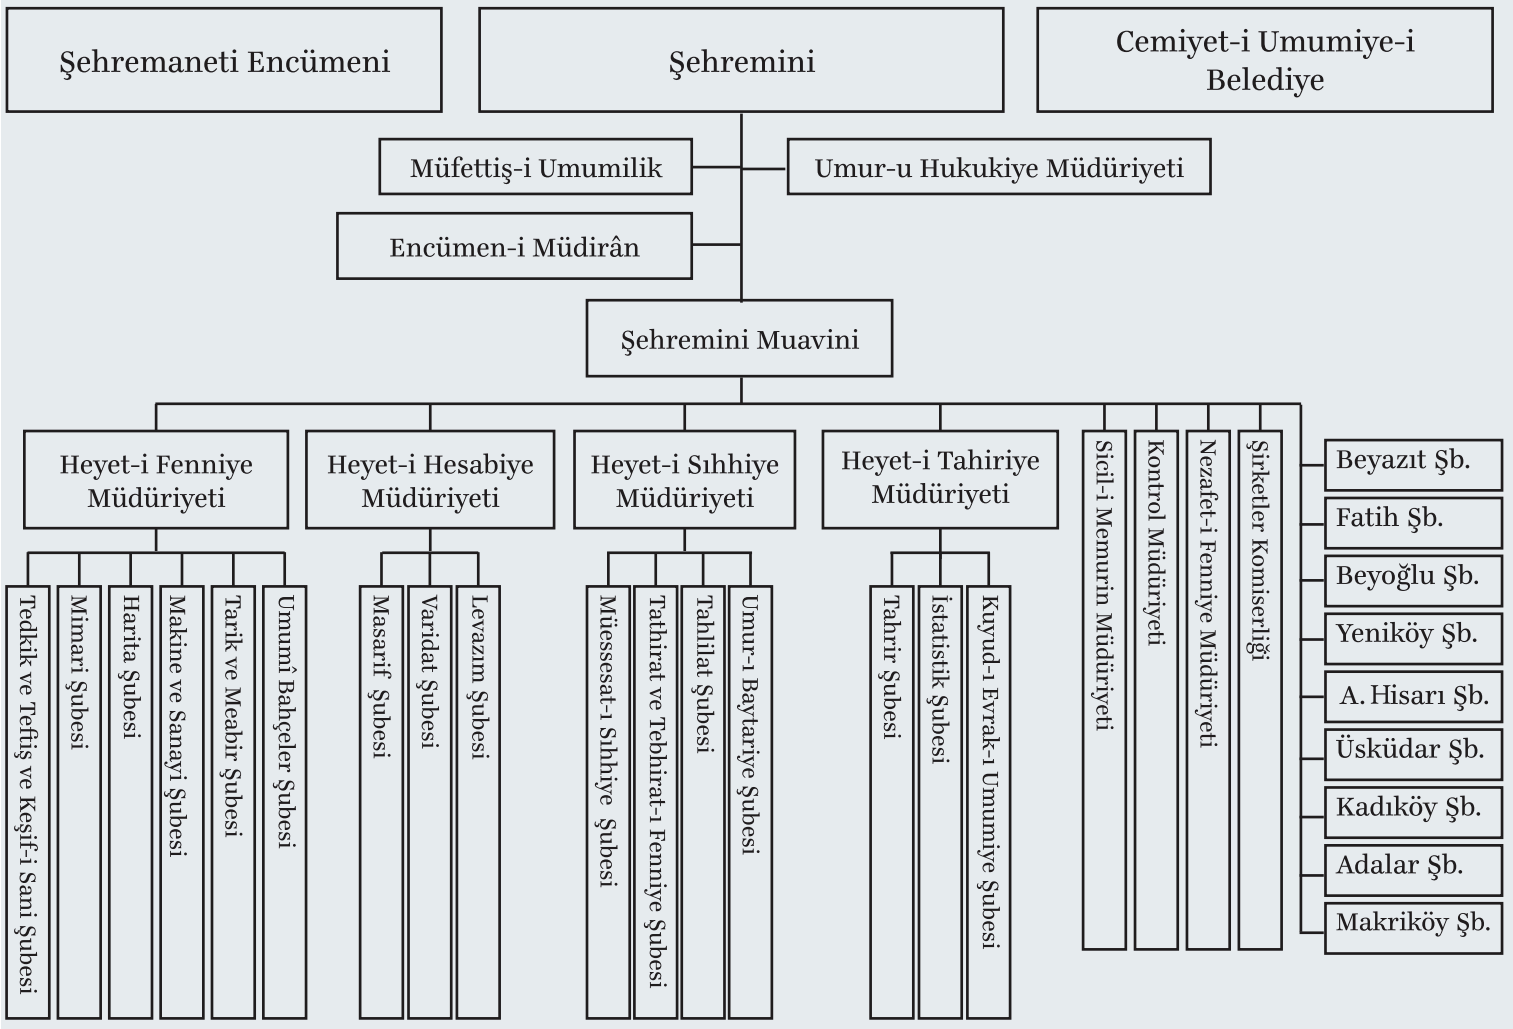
Şehremaneti Encümeni

Şehremini

Cemiyet-i Umumiye-i Belediye

Müfettiş-i Umumilik

Umur-u Hukukiye Müdüriyeti

Encümen-i Müdirân

Şehremini Muavini

Heyet-i Fenniye Müdüriyeti

Tedkik ve Teftiş ve Keşif-i Sani Şubesi

Mimari Şubesi

Harita Şubesi

Makine ve Sanayi Şubesi

Tarik ve Meabir Şubesi

Umumî Bahçeler Şubesi

Heyet-i Hesabiye Müdüriyeti

Masarif Şubesi

Varidat Şubesi

Levazım Şubesi

Heyet-i Sıhhiye Müdüriyeti

Müessesat-ı Sıhhiye Şubesi

Tathirat ve Tebhirat-ı Fenniye Şubesi

Tahlilat Şubesi

Umur-ı Baytariye Şubesi

Heyet-i Tahiriye Müdüriyeti

Tahrir Şubesi

İstatistik Şubesi

Kuyud-ı Evrak-ı Umumiye Şubesi

Sicil-i Memurin Müdüriyeti

Kontrol Müdüriyeti

Nezafet-i Fenniye Müdüriyeti

Şirketler Komiserliği

Beyazıt Şb.

Fatih Şb.

Beyoğlu Şb.

Yeniköy Şb.

A. Hisarı Şb.

Üsküdar Şb.

Kadıköy Şb.

Adalar Şb.

Makriköy Şb.